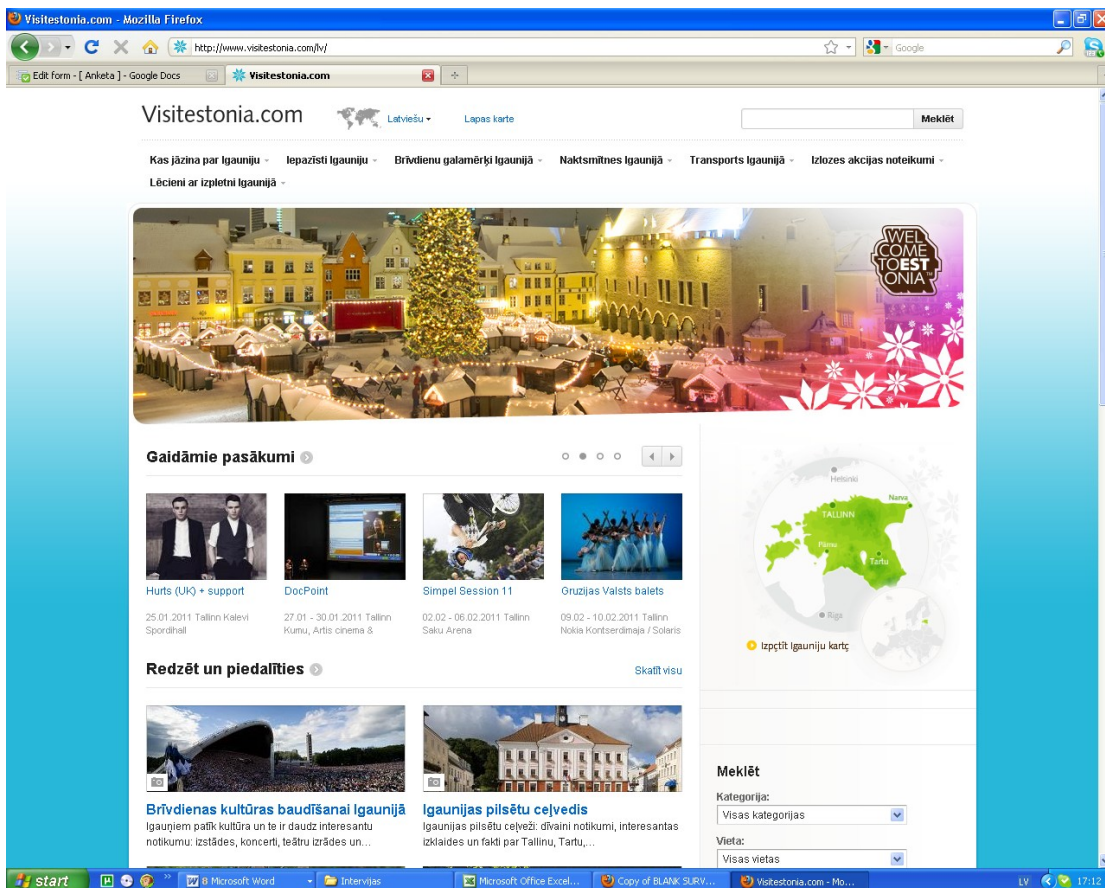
Visitestonia.com - Mozilla Firefox

http://www.visitestonia.com/lv/

Google

Edit form - [ Anketa ] - Google Docs

Visitestonia.com

Visitestonia.com

Latviešu

Lapas karte

Meklēt

Kas jāzina par Igauniju · Iepazīsti Igauniju · Brīvdienu galamērķi Igaunijā · Naktsmītnes Igaunijā · Transports Igaunijā · Izlozes akcijas noteikumi · Lēcieni ar izpletni Igaunijā ·

WEL COME TO EST ONIA

Gaidāmie pasākumi

Hurts (UK) + support
25.01.2011 Tallinn Kalevi Spordihall

DocPoint
27.01 - 30.01.2011 Tallinn Kumu, Artis cinema &

Simpel Session 11
02.02 - 06.02.2011 Tallinn Saku Arena

Gruzijas Valsts balets
09.02 - 10.02.2011 Tallinn Nokia Kontserdimaja / Solaris

Helsinki

Narva

TALLINN

Pärnu

Tartu

Riga

Izpētīt Igauniju karti

Redzēt un piedalīties

Skatīt visu

Brīvdienas kultūras baudīšanai Igaunijā
Igauņiem patīk kultūra un te ir daudz interesantu notikumu: izstādes, koncerti, teātru izrādes un...

Igaunijas pilsētu ceļvedis
Igaunijas pilsētu ceļveži: dīvaini notikumi, interesantas izklaides un fakti par Tallinu, Tartu,...

Meklēt

Kategorija:

Visas kategorijas

Vieta:

Visas vietas

start

8 Microsoft Word

Intervijas

Microsoft Office Excel...

Copy of BLANK SURV...

Visitestonia.com - Mo...

LV

17:12